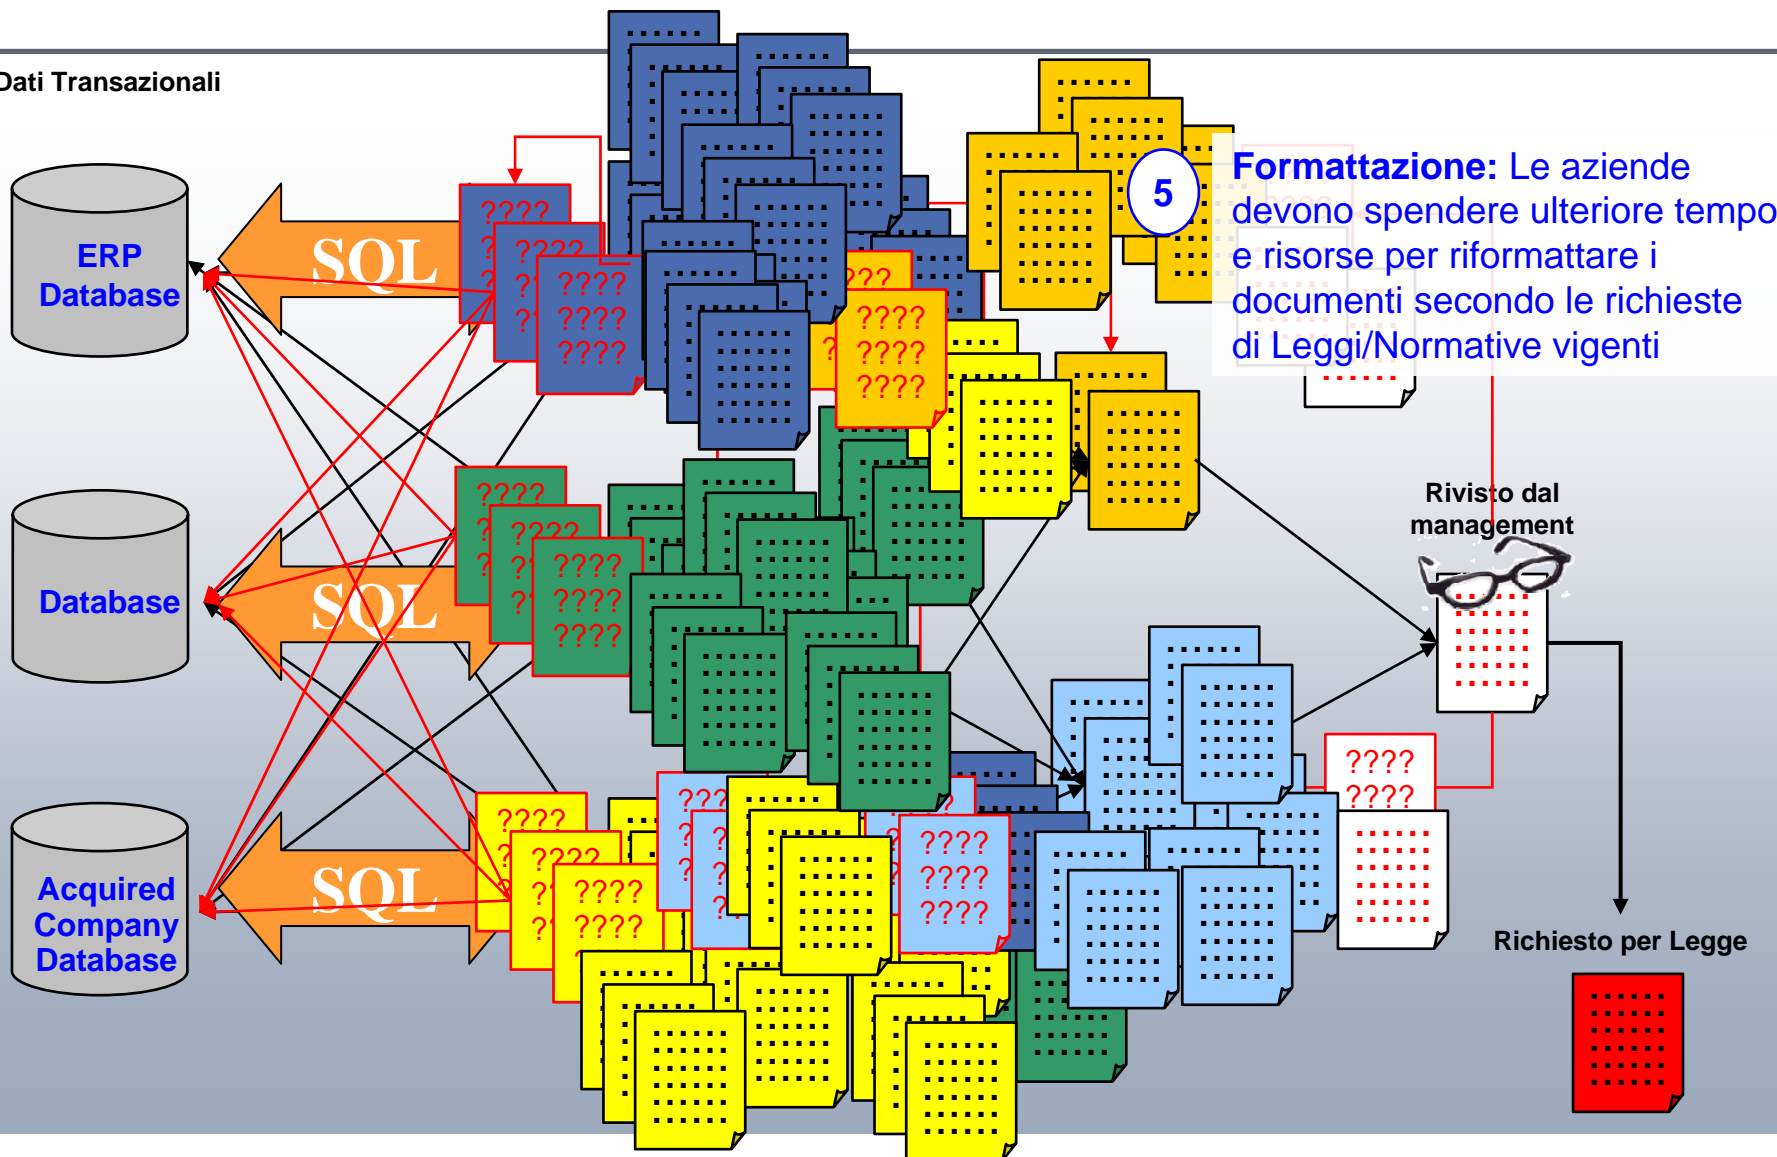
Dati Transazionali

ERP Database

Database

Acquired Company Database

SQL

SQL

SQL

????
????
????

5

Formattazione: Le aziende devono spendere ulteriore tempo e risorse per riformattare i documenti secondo le richieste di Leggi/Normative vigenti

Rivisto dal management

Richiesto per Legge